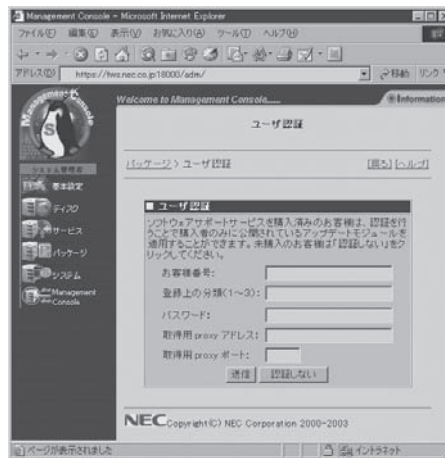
Management Console - Microsoft Internet Explorer

ファイル(F) 編集(E) 表示(V) お気に入り(A) ツール(T) ヘルプ(H)

アドレス(D) https://fws.nec.co.jp:18000/adm/

移動 リンク

Management Console

S

システム管理者

基本設定

ディスク

サービス

パッケージ

システム

Management Console

Welcome to Management Console......

Information

ユーザ認証

パッケージ > ユーザ認証

[戻る] [ヘルプ]

■ ユーザ認証

ソフトウェアサポートサービスを購入済みのお客様は、認証を行うことで購入者のみに公開されているアップデートモジュールを適用することができます。未購入のお客様は「認証しない」をクリックしてください。

お客様番号:

登録上の分類(1～3):

パスワード:

取得用 proxy アドレス:

取得用 proxy ポート:

送信 認証しない

NEC Copyright(C) NEC Corporation 2000-2003

ページが表示されました

インターネット